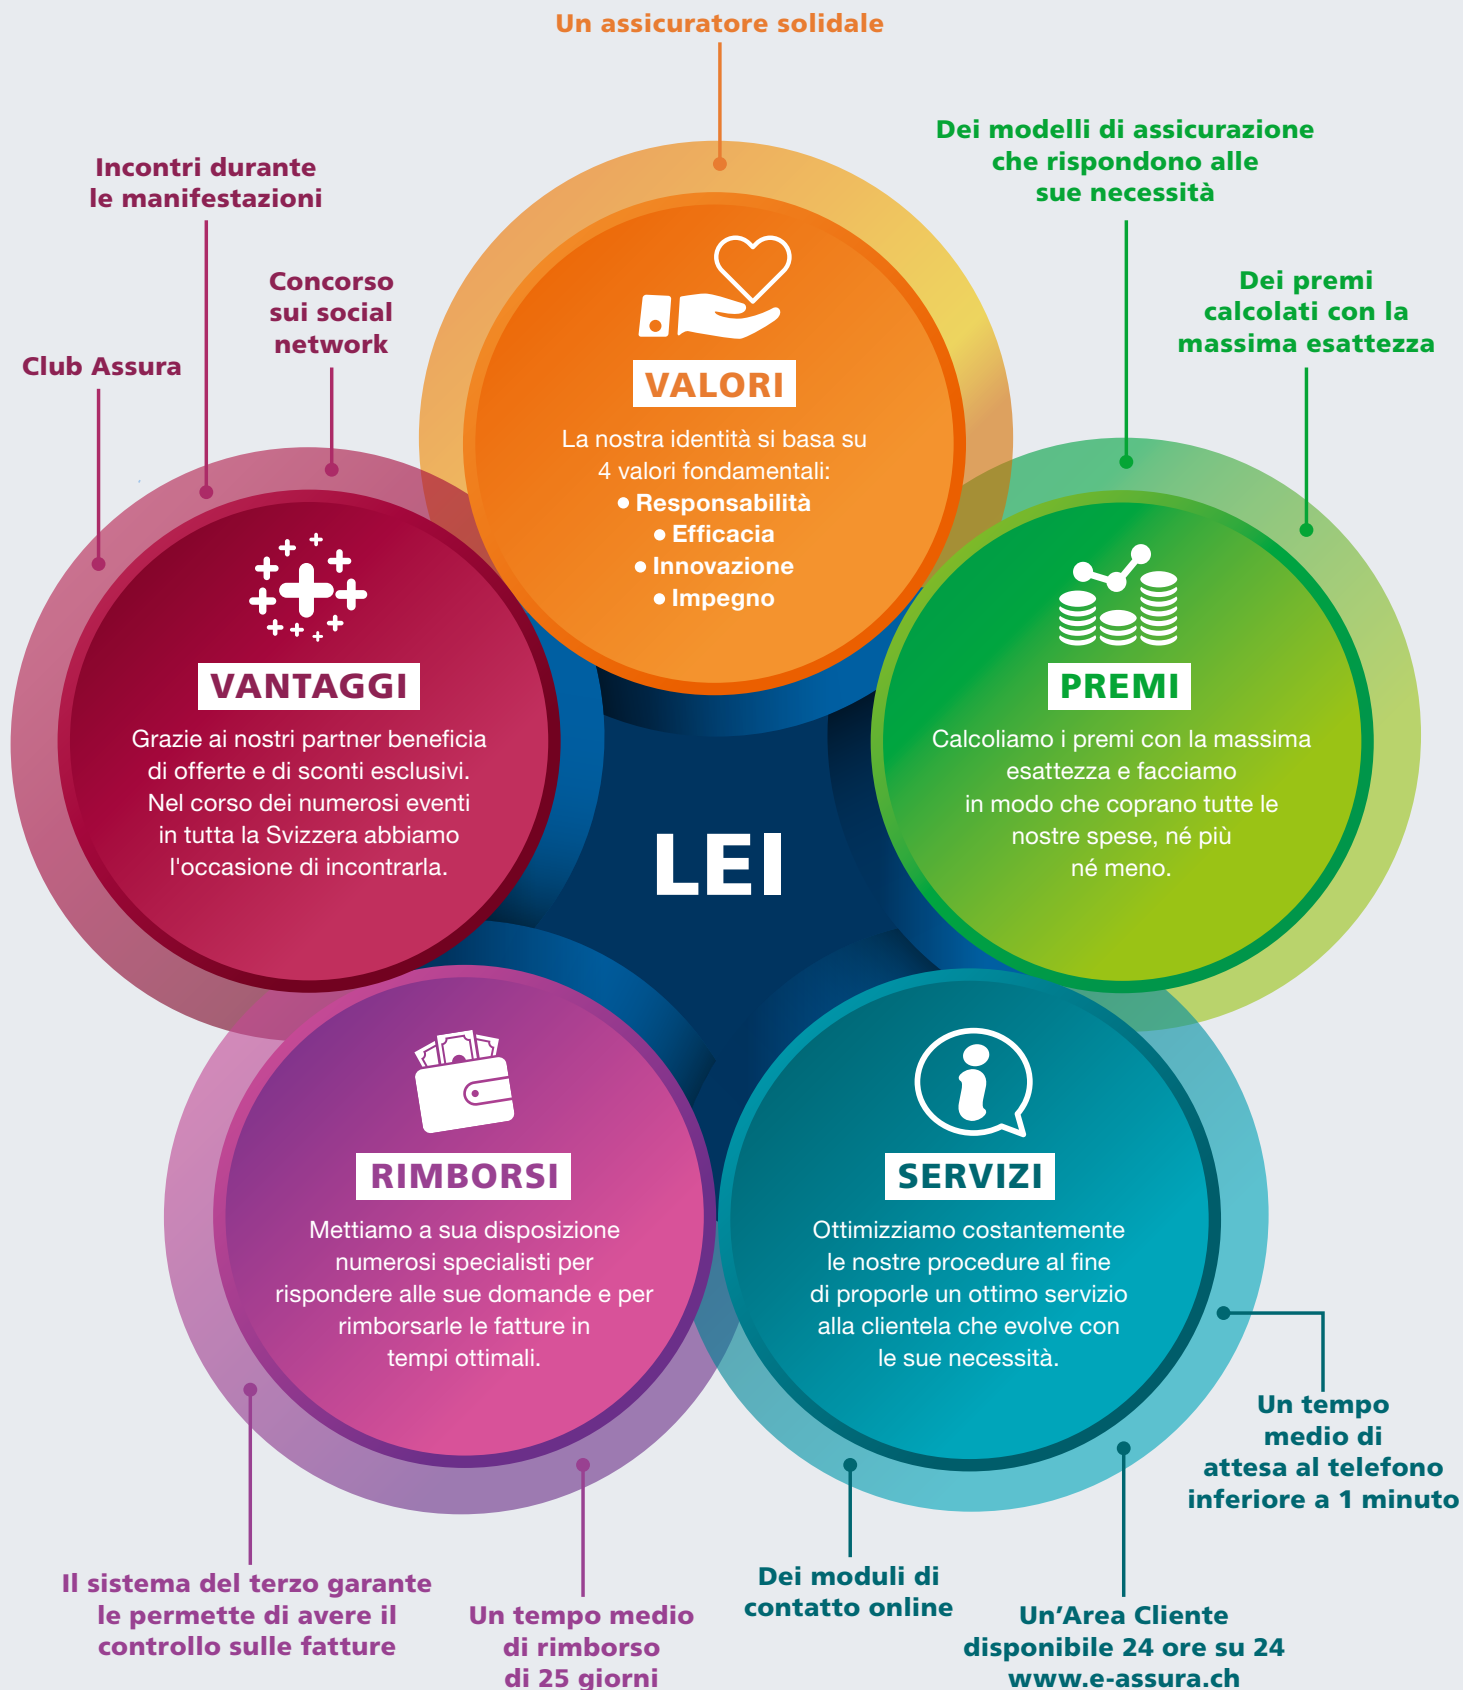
Un assicuratore solidale

Incontri durante le manifestazioni

Concorso sui social network

Club Assura

Dei modelli di assicurazione che rispondono alle sue necessità

Dei premi calcolati con la massima esattezza

VALORI

La nostra identità si basa su 4 valori fondamentali:
• Responsabilità
• Efficacia
• Innovazione
• Impegno

VANTAGGI

Grazie ai nostri partner beneficia di offerte e di sconti esclusivi. Nel corso dei numerosi eventi in tutta la Svizzera abbiamo l'occasione di incontrarla.

PREMI

Calcoliamo i premi con la massima esattezza e facciamo in modo che coprano tutte le nostre spese, né più né meno.

LEI

RIMBORSI

Mettiamo a sua disposizione numerosi specialisti per rispondere alle sue domande e per rimborsarle le fatture in tempi ottimali.

SERVIZI

Ottimizziamo costantemente le nostre procedure al fine di proporle un ottimo servizio alla clientela che evolve con le sue necessità.

Un tempo medio di attesa al telefono inferiore a 1 minuto

Il sistema del terzo garante le permette di avere il controllo sulle fatture

Un tempo medio di rimborso di 25 giorni

Dei moduli di contatto online

Un'Area Cliente disponibile 24 ore su 24 www.e-assura.ch